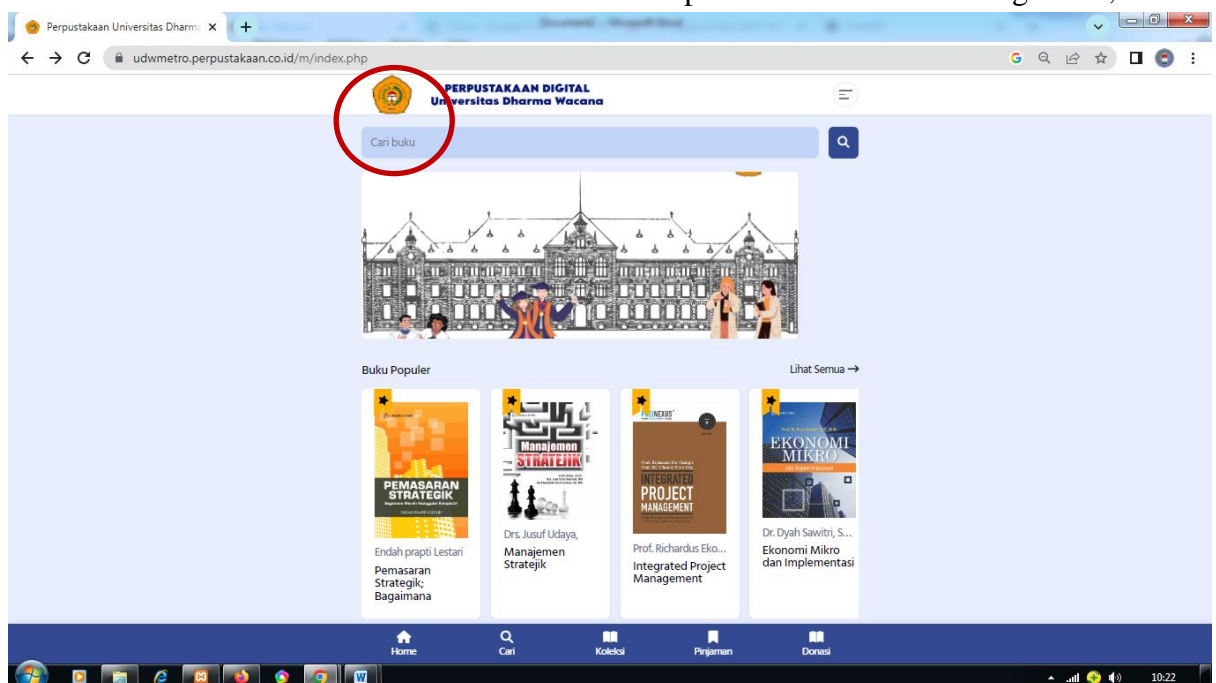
Perpustakaan Universitas Dharma ×
udwmetro.perpustakaan.co.id/m/index.php

PERPUSTAKAAN DIGITAL
Universitas Dharma Wacana

Cari buku

Buku Populer
Lihat Semua →

PEMASARAN STRATEGIK
Endah prapti Lestari
Pemasaran Strategik; Bagaimana

Manajemen STRATEJIK
Drs. Jusuf Udaya,
Manajemen Strategik

INTEGRATED PROJECT MANAGEMENT
Prof. Richardus Eko...
Integrated Project Management

EKONOMI MIKRO
Dr. Dyah Sawitri, S...
Ekonomi Mikro dan Implementasi

Home
Cari
Koleksi
Pinjaman
Donasi

10:22